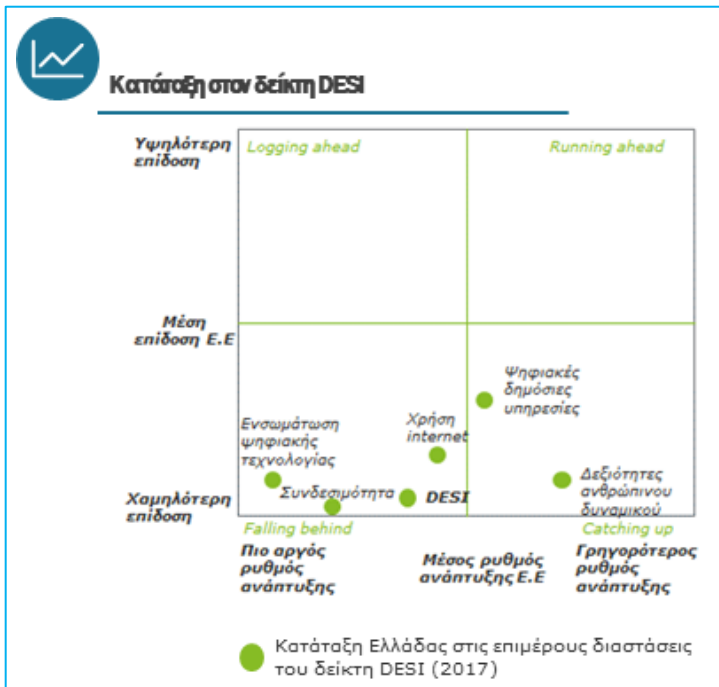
Κατάταξη στον δείκτη DESI

Υψηλότερη επίδοση

Logging ahead

Running ahead

Μέση επίδοση Ε.Ε

Ψηφιακές δημόσιες υπηρεσίες

Ενσωμάτωση ψηφιακής τεχνολογίας

Χρήση internet

Δεξιότητες ανθρώπινου δυναμικού

Συνδεσιμότητα

DESI

Χαμηλότερη επίδοση

Falling behind

Catching up

Πιο αργός ρυθμός ανάπτυξης

Μέσος ρυθμός ανάπτυξης Ε.Ε

Γρηγορότερος ρυθμός ανάπτυξης

Κατάταξη Ελλάδας στις επιμέρους διαστάσεις του δείκτη DESI (2017)